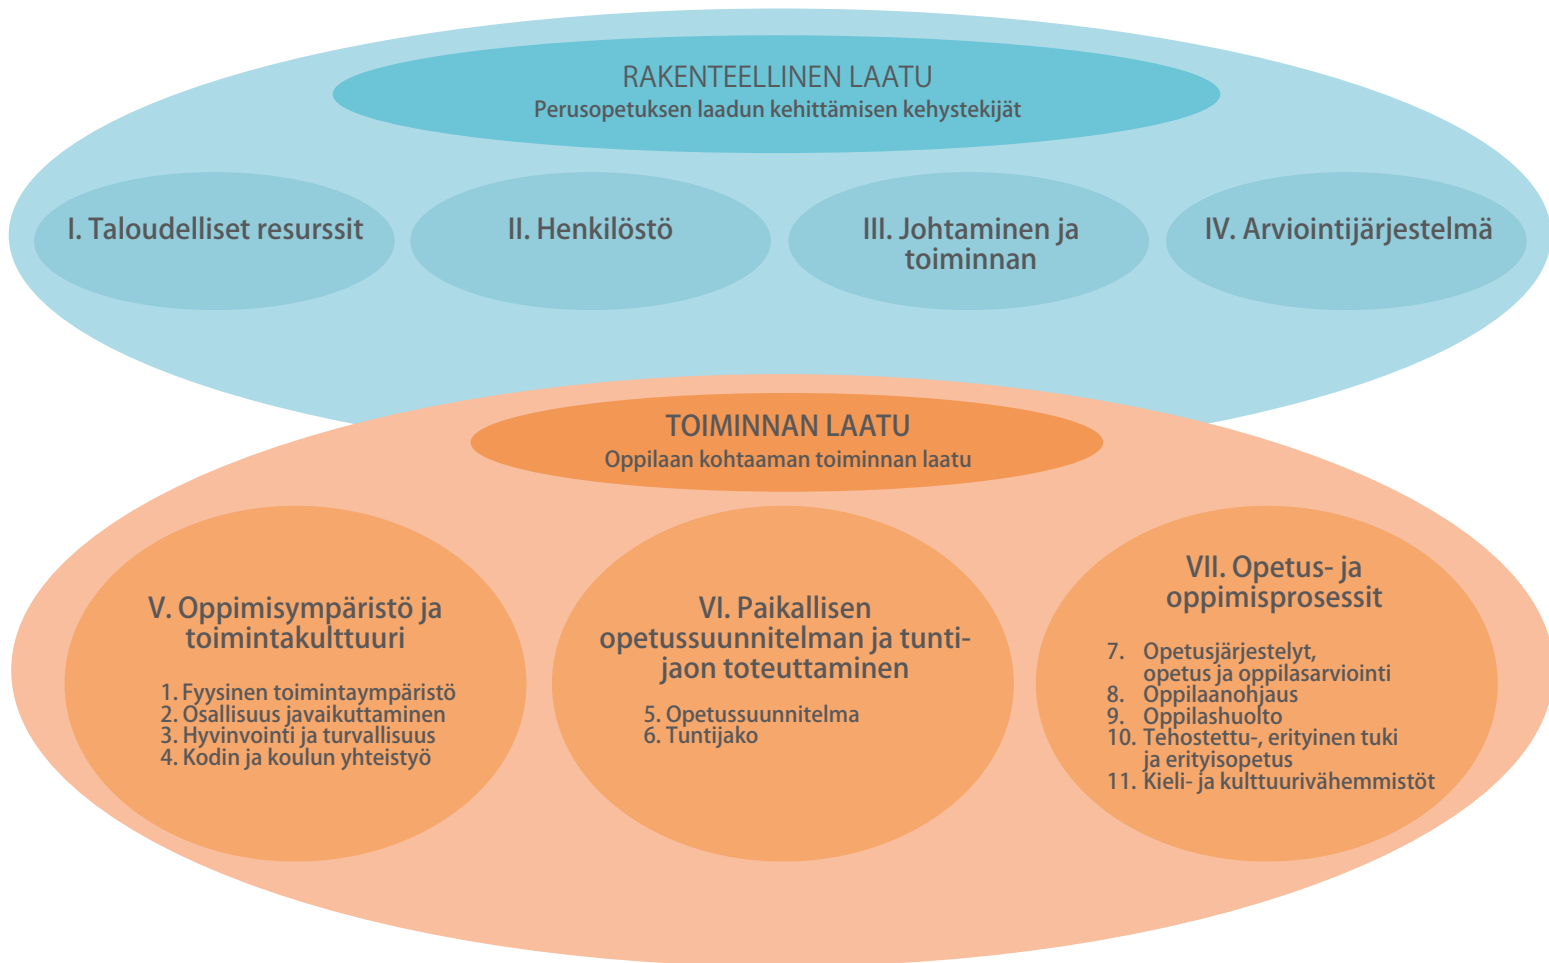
RAKENTEELLINEN LAATU
Perusopetuksen laadun kehittämisen kehystekijät

I. Taloudelliset resurssit

II. Henkilöstö

III. Johtaminen ja toiminnan

IV. Arviointijärjestelmä

TOIMINNAN LAATU
Oppilaan kohtaaman toiminnan laatu

V. Oppimisympäristö ja toimintakulttuuri

1. Fyysinen toimintaympäristö
2. Osallisuus javaikuttaminen
3. Hyvinvointi ja turvallisuus
4. Kodin ja koulun yhteistyö

VI. Paikallisen opetussuunnitelman ja tuntijaon toteuttaminen

5. Opetussuunnitelma
6. Tuntijako

VII. Opetus- ja oppimisprosessit

7. Opetusjärjestelyt, opetus ja oppilasarviointi
8. Oppilaanohjaus
9. Oppilashuolto
10. Tehostettu-, erityinen tuki ja erityisopetus
11. Kieli- ja kulttuurivähemmistöt